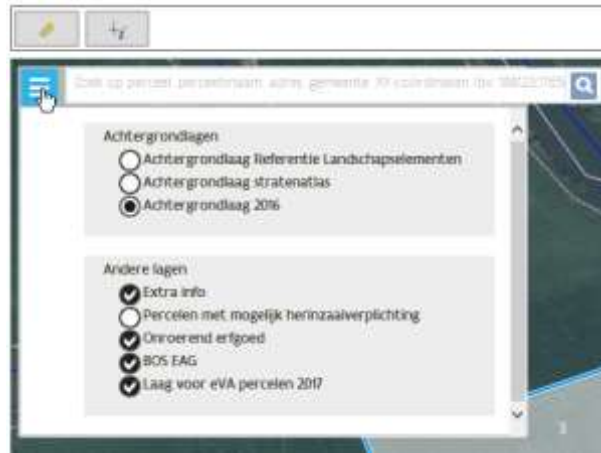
Zoek op perceel, perceelsnaam, adres, gemeente, XY-coördinaten (bv. 188223/765

Achtergrondlagen
Achtergrondlaag Referentie Landschapselementen
Achtergrondlaag stratenatlas
Achtergrondlaag 2016

Andere lagen
Extra info
Percelen met mogelijk herinzaaiverplichting
Onroerend erfgoed
BOS EAG
Laag voor eVA percelen 2017

3